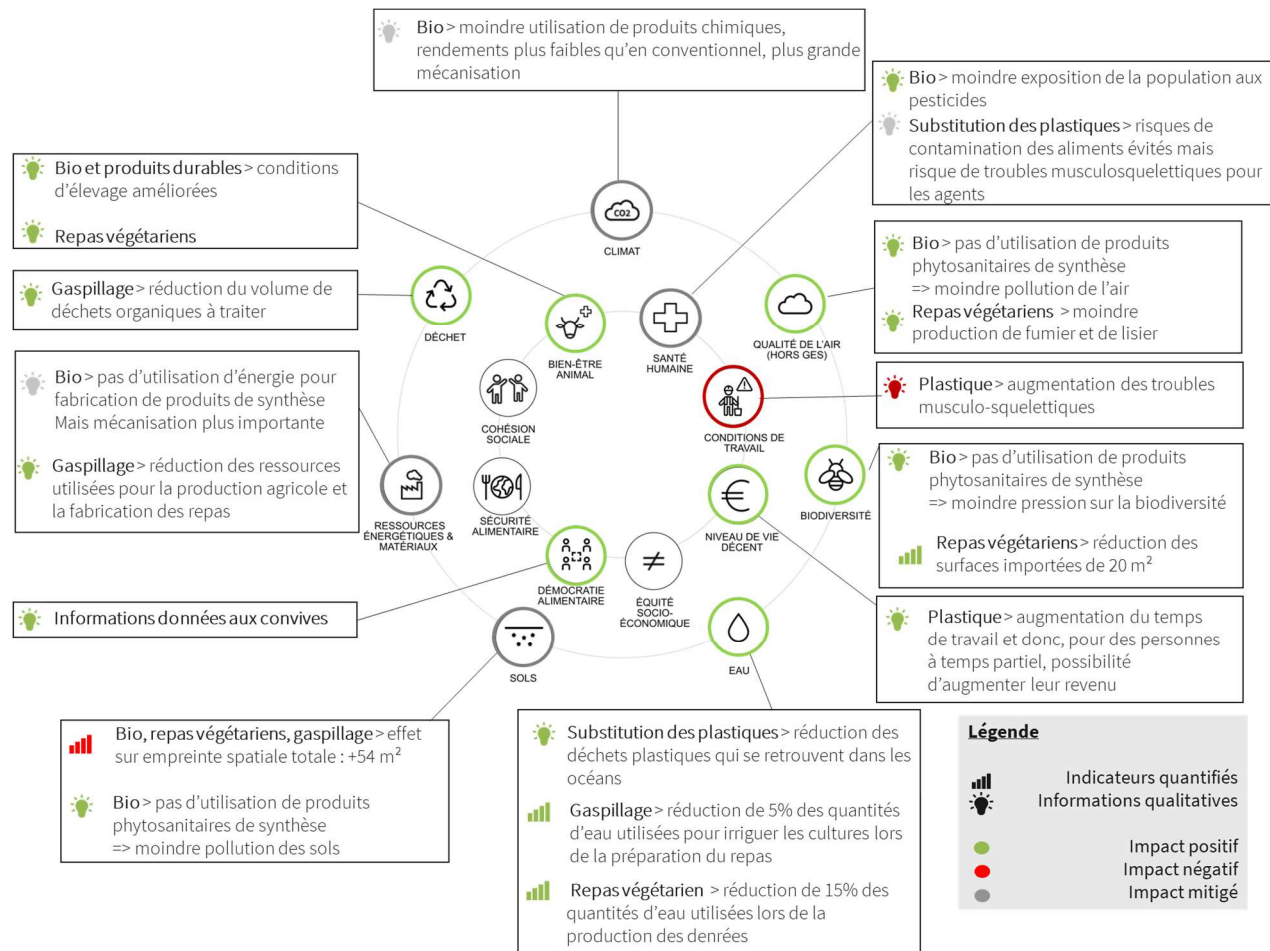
Bio > moindre utilisation de produits chimiques, rendements plus faibles qu'en conventionnel, plus grande mécanisation

Bio > moindre exposition de la population aux pesticides

Substitution des plastiques > risques de contamination des aliments évités mais risque de troubles musculosquelettiques pour les agents

Bio et produits durables > conditions d'élevage améliorées

Repas végétariens

Bio > pas d'utilisation de produits phytosanitaires de synthèse => moindre pollution de l'air

Repas végétariens > moindre production de fumier et de lisier

Gaspillage > réduction du volume de déchets organiques à traiter

Bio > pas d'utilisation d'énergie pour fabrication de produits de synthèse Mais mécanisation plus importante

Gaspillage > réduction des ressources utilisées pour la production agricole et la fabrication des repas

Plastique > augmentation des troubles musculo-squelettiques

Bio > pas d'utilisation de produits phytosanitaires de synthèse => moindre pression sur la biodiversité

Repas végétariens > réduction des surfaces importées de 20 m²

CO2
CLIMAT
DÉCHET
BIEN-ÊTRE ANIMAL
SANTÉ HUMAINE
QUALITÉ DE L'AIR (HORS GES)
COHÉSION SOCIALE
CONDITIONS DE TRAVAIL
RESSOURCES ÉNERGÉTIQUES & MATÉRIAUX
SÉCURITÉ ALIMENTAIRE
NIVEAU DE VIE DÉCENT
BIODIVERSITÉ
DÉMOCRATIE ALIMENTAIRE
ÉQUITÉ SOCIO-ÉCONOMIQUE
SOLS
EAU

Informations données aux convives

Plastique > augmentation du temps de travail et donc, pour des personnes à temps partiel, possibilité d'augmenter leur revenu

Bio, repas végétariens, gaspillage > effet sur empreinte spatiale totale : +54 m²

Bio > pas d'utilisation de produits phytosanitaires de synthèse => moindre pollution des sols

Substitution des plastiques > réduction des déchets plastiques qui se retrouvent dans les océans

Gaspillage > réduction de 5% des quantités d'eau utilisées pour irriguer les cultures lors de la préparation du repas

Repas végétarien > réduction de 15% des quantités d'eau utilisées lors de la production des denrées

Légende
Indicateurs quantifiés
Informations qualitatives
Impact positif
Impact négatif
Impact mitigé